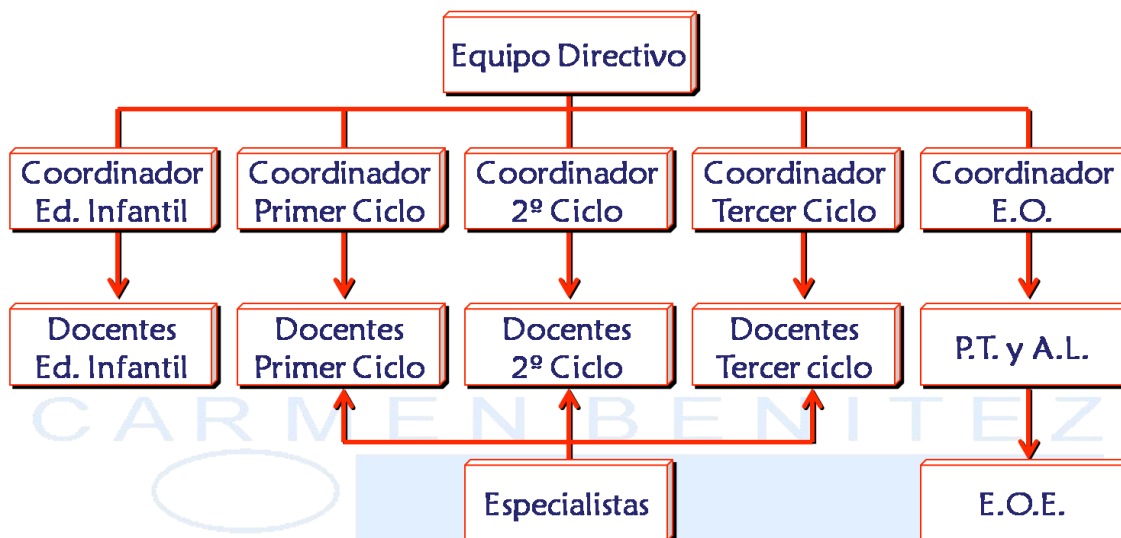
Equipo Directivo

Coordinador Ed. Infantil

Coordinador Primer Ciclo

Coordinador 2º Ciclo

Coordinador Tercer Ciclo

Coordinador E.O.

Docentes Ed. Infantil

Docentes Primer Ciclo

Docentes 2º Ciclo

Docentes Tercer ciclo

P.T. y A.L.

CARMEN BENITEZ

Especialistas

E.O.E.